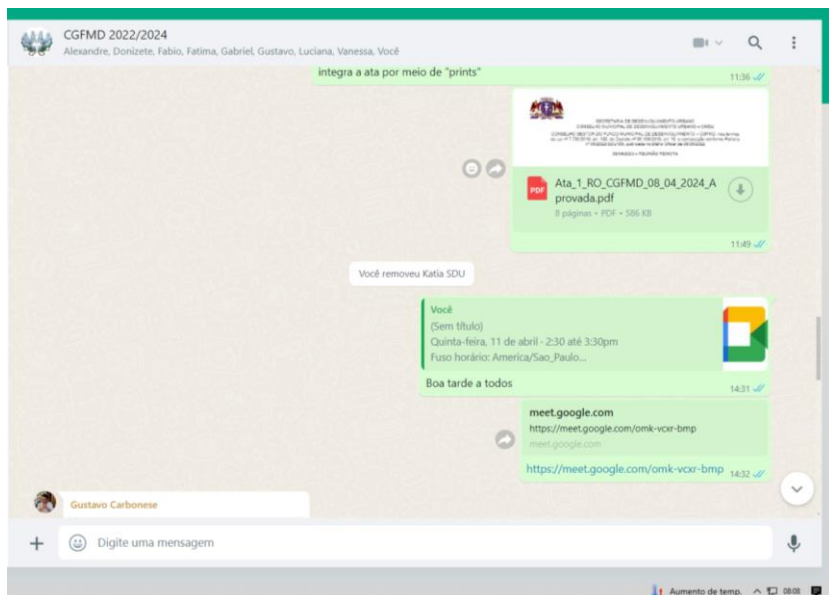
CGFMD 2022/2024
Alexandre, Donizete, Fabio, Fatima, Gabriel, Gustavo, Luciana, Vanessa, Você

integra a ata por meio de "prints"
11:36

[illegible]

Ata_1_RO_CGFMD_08_04_2024_Aprovada.pdf
8 páginas • PDF • 586 KB
11:49

Você removeu Katia SDU

Você
(Sem título)
Quinta-feira, 11 de abril · 2:30 até 3:30pm
Fuso horário: America/Sao_Paulo...
Boa tarde a todos
14:31

meet.google.com
https://meet.google.com/omk-vcxr-bmp
meet.google.com
https://meet.google.com/omk-vcxr-bmp
14:32

Gustavo Carbonese

Digite uma mensagem

Aumento de temp.
08:08